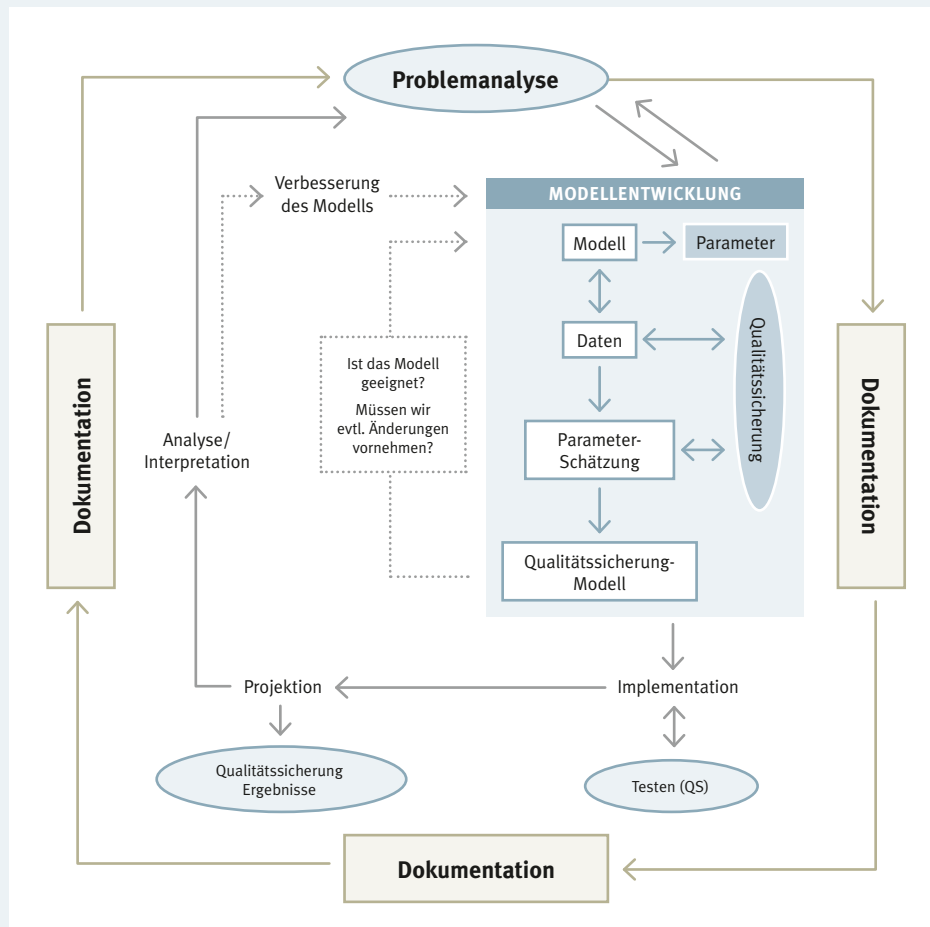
Problemanalyse

Verbesserung des Modells

MODELLENTWICKLUNG

Modell

Parameter

Daten

Qualitätssicherung

Parameter-Schätzung

Qualitätssicherung-Modell

Ist das Modell geeignet?

Müssen wir evtl. Änderungen vornehmen?

Analyse/ Interpretation

Dokumentation

Dokumentation

Projektion

Implementation

Qualitätssicherung Ergebnisse

Testen (QS)

Dokumentation